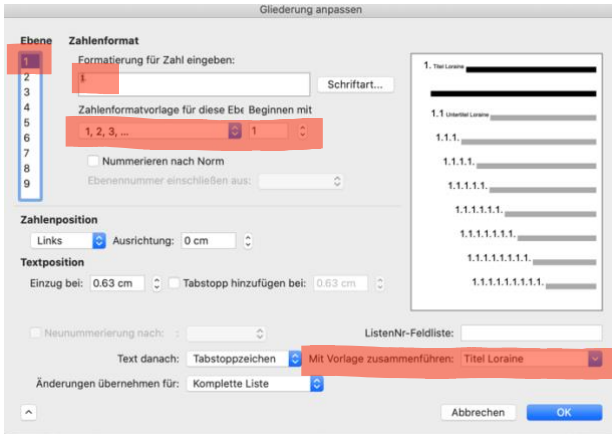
Gliederung anpassen

Ebene
1
2
3
4
5
6
7
8
9

Zahlenformat
Formatierung für Zahl eingeben:
1
Schriftart...
Zahlenformatvorlage für diese Ebe Beginnen mit
1, 2, 3, ...
1
Nummerieren nach Norm
Ebenennummer einschließen aus:

1. Titel Loraine
1.1 Untertitel Loraine
1.1.1.
1.1.1.1.
1.1.1.1.1.
1.1.1.1.1.1.
1.1.1.1.1.1.1.
1.1.1.1.1.1.1.1.
1.1.1.1.1.1.1.1.1.

Zahlenposition
Links
Ausrichtung: 0 cm
Textposition
Einzug bei: 0.63 cm
Tabstopp hinzufügen bei: 0.63 cm

Neunummerierung nach:
ListenNr-Feldliste:
Text danach: Tabstoppzeichen
Mit Vorlage zusammenführen: Titel Loraine
Änderungen übernehmen für: Komplette Liste

Abbrechen
OK